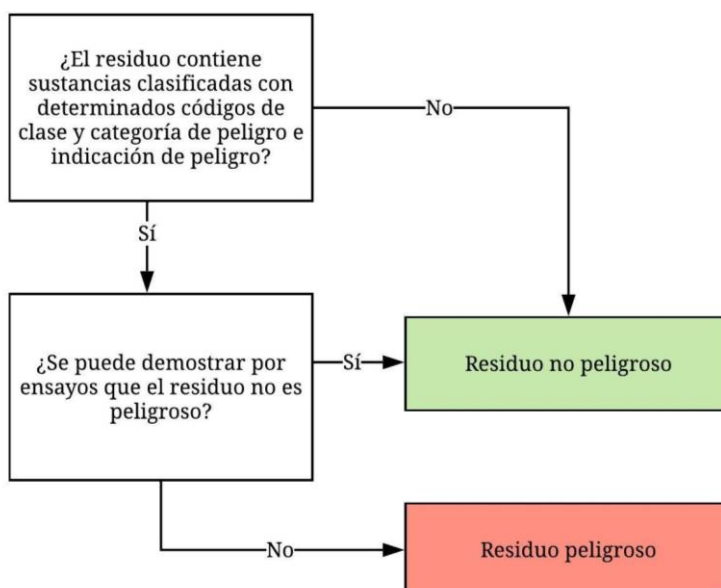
¿El residuo contiene sustancias clasificadas con determinados códigos de clase y categoría de peligro e indicación de peligro?

No

Sí

¿Se puede demostrar por ensayos que el residuo no es peligroso?

Sí

Residuo no peligroso

No

Residuo peligroso